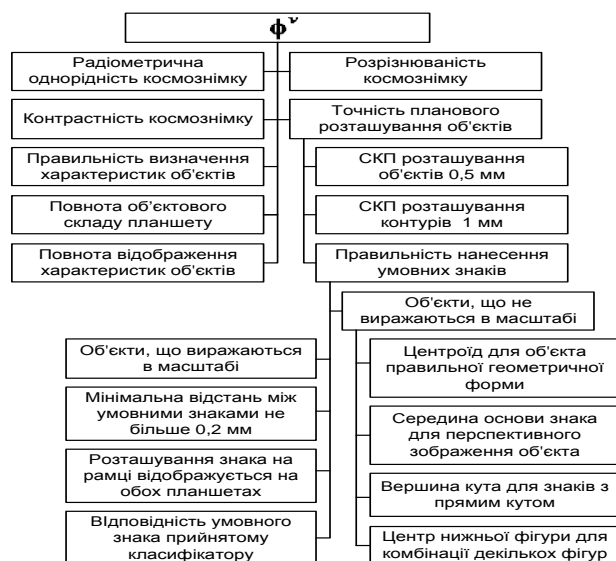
$\Phi^{\nu}$

Радіометрична однорідність космознімку

Розрізнюваність космознімку

Контрастність космознімку

Точність планового розташування об'єктів

Правильність визначення характеристик об'єктів

СКП розташування об'єктів 0,5 мм

Повнота об'єктового складу планшету

СКП розташування контурів 1 мм

Повнота відображення характеристик об'єктів

Правильність нанесення умовних знаків

Об'єкти, що не виражаються в масштабі

Об'єкти, що виражаються в масштабі

Центроїд для об'єкта правильної геометричної форми

Мінімальна відстань між умовними знаками не більше 0,2 мм

Середина основи знака для перспективного зображення об'єкта

Розташування знака на рамці відображується на обох планшетах

Вершина кута для знаків з прямим кутом

Відповідність умовного знака прийнятому класифікатору

Центр нижньої фігури для комбінації декількох фігур